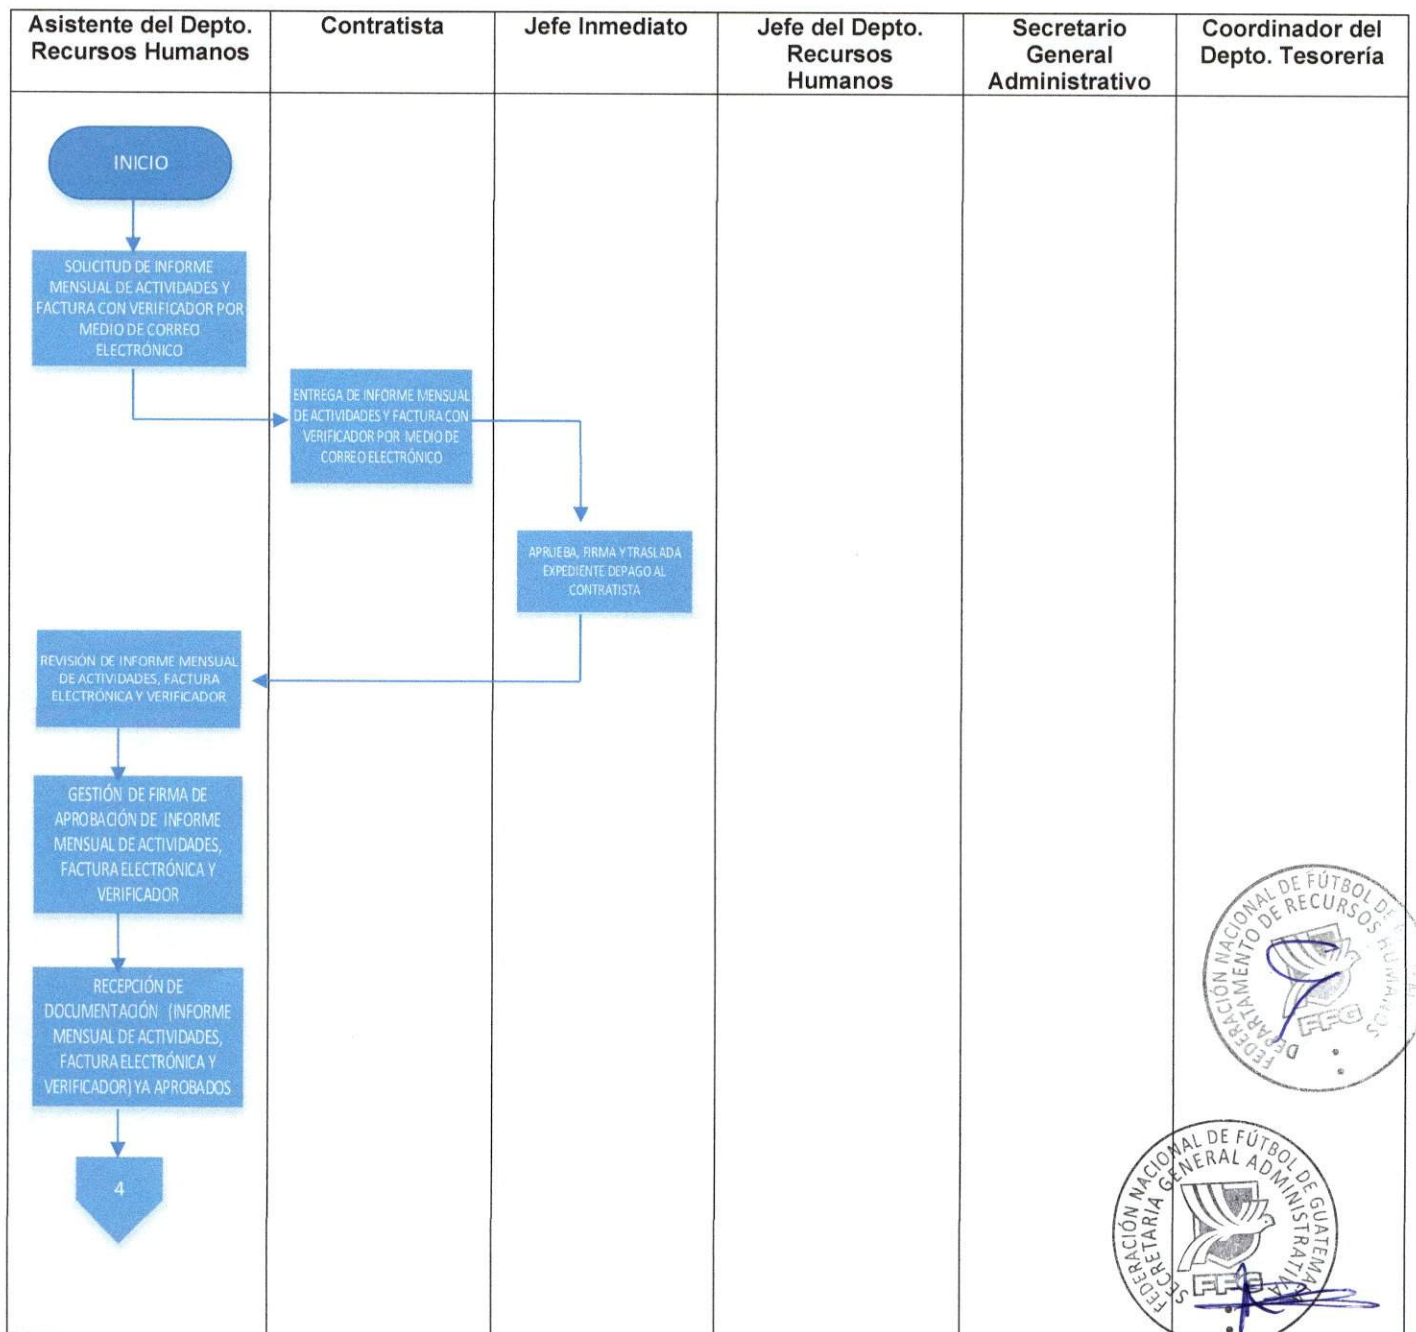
| Asistente del Depto. Recursos Humanos | Contratista | Jefe Inmediato | Jefe del Depto. Recursos Humanos | Secretario General Administrativo | Coordinador del Depto. Tesorería |
|---|---|---|---|---|---|

INICIO

SOLICITUD DE INFORME MENSUAL DE ACTIVIDADES Y FACTURA CON VERIFICADOR POR MEDIO DE CORREO ELECTRÓNICO

ENTREGA DE INFORME MENSUAL DE ACTIVIDADES Y FACTURA CON VERIFICADOR POR MEDIO DE CORREO ELECTRÓNICO

APRUEBA, FIRMA Y TRASLADA EXPEDIENTE DEPAGO AL CONTRATISTA

REVISIÓN DE INFORME MENSUAL DE ACTIVIDADES, FACTURA ELECTRÓNICA Y VERIFICADOR

GESTIÓN DE FIRMA DE APROBACIÓN DE INFORME MENSUAL DE ACTIVIDADES, FACTURA ELECTRÓNICA Y VERIFICADOR

RECEPCIÓN DE DOCUMENTACIÓN (INFORME MENSUAL DE ACTIVIDADES, FACTURA ELECTRÓNICA Y VERIFICADOR) YA APROBADOS

4

FEDERACIÓN NACIONAL DE FÚTBOL DE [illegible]
DEPARTAMENTO DE RECURSOS HUMANOS
FFG

FEDERACIÓN NACIONAL DE FÚTBOL DE GUATEMALA
SECRETARÍA GENERAL ADMINISTRATIVA
FFG